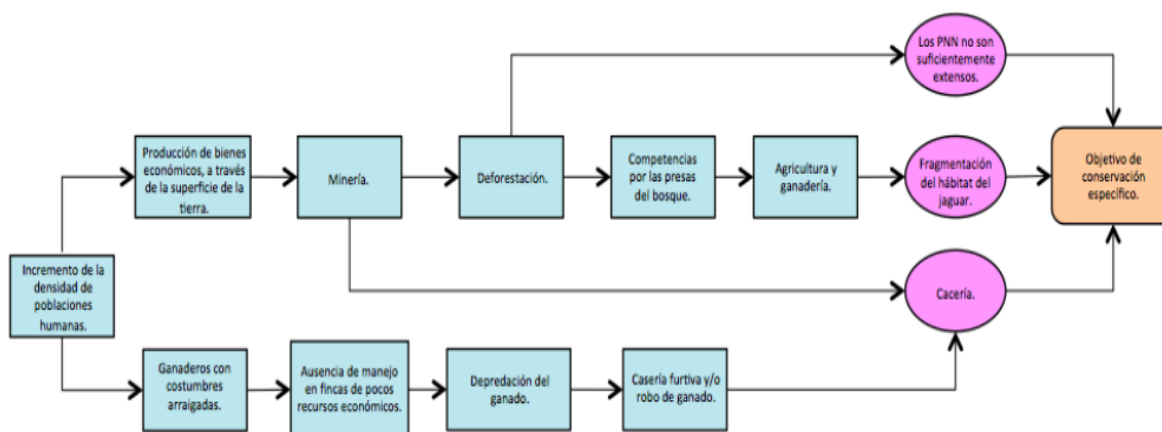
Incremento de la densidad de poblaciones humanas.

Producción de bienes económicos, a través de la superficie de la tierra.

Minería.

Deforestación.

Competencias por las presas del bosque.

Agricultura y ganadería.

Los PNN no son suficientemente extensos.

Fragmentación del hábitat del jaguar.

Cacería.

Objetivo de conservación específico.

Ganaderos con costumbres arraigadas.

Ausencia de manejo en fincas de pocos recursos económicos.

Depredación del ganado.

Casería furtiva y/o robo de ganado.